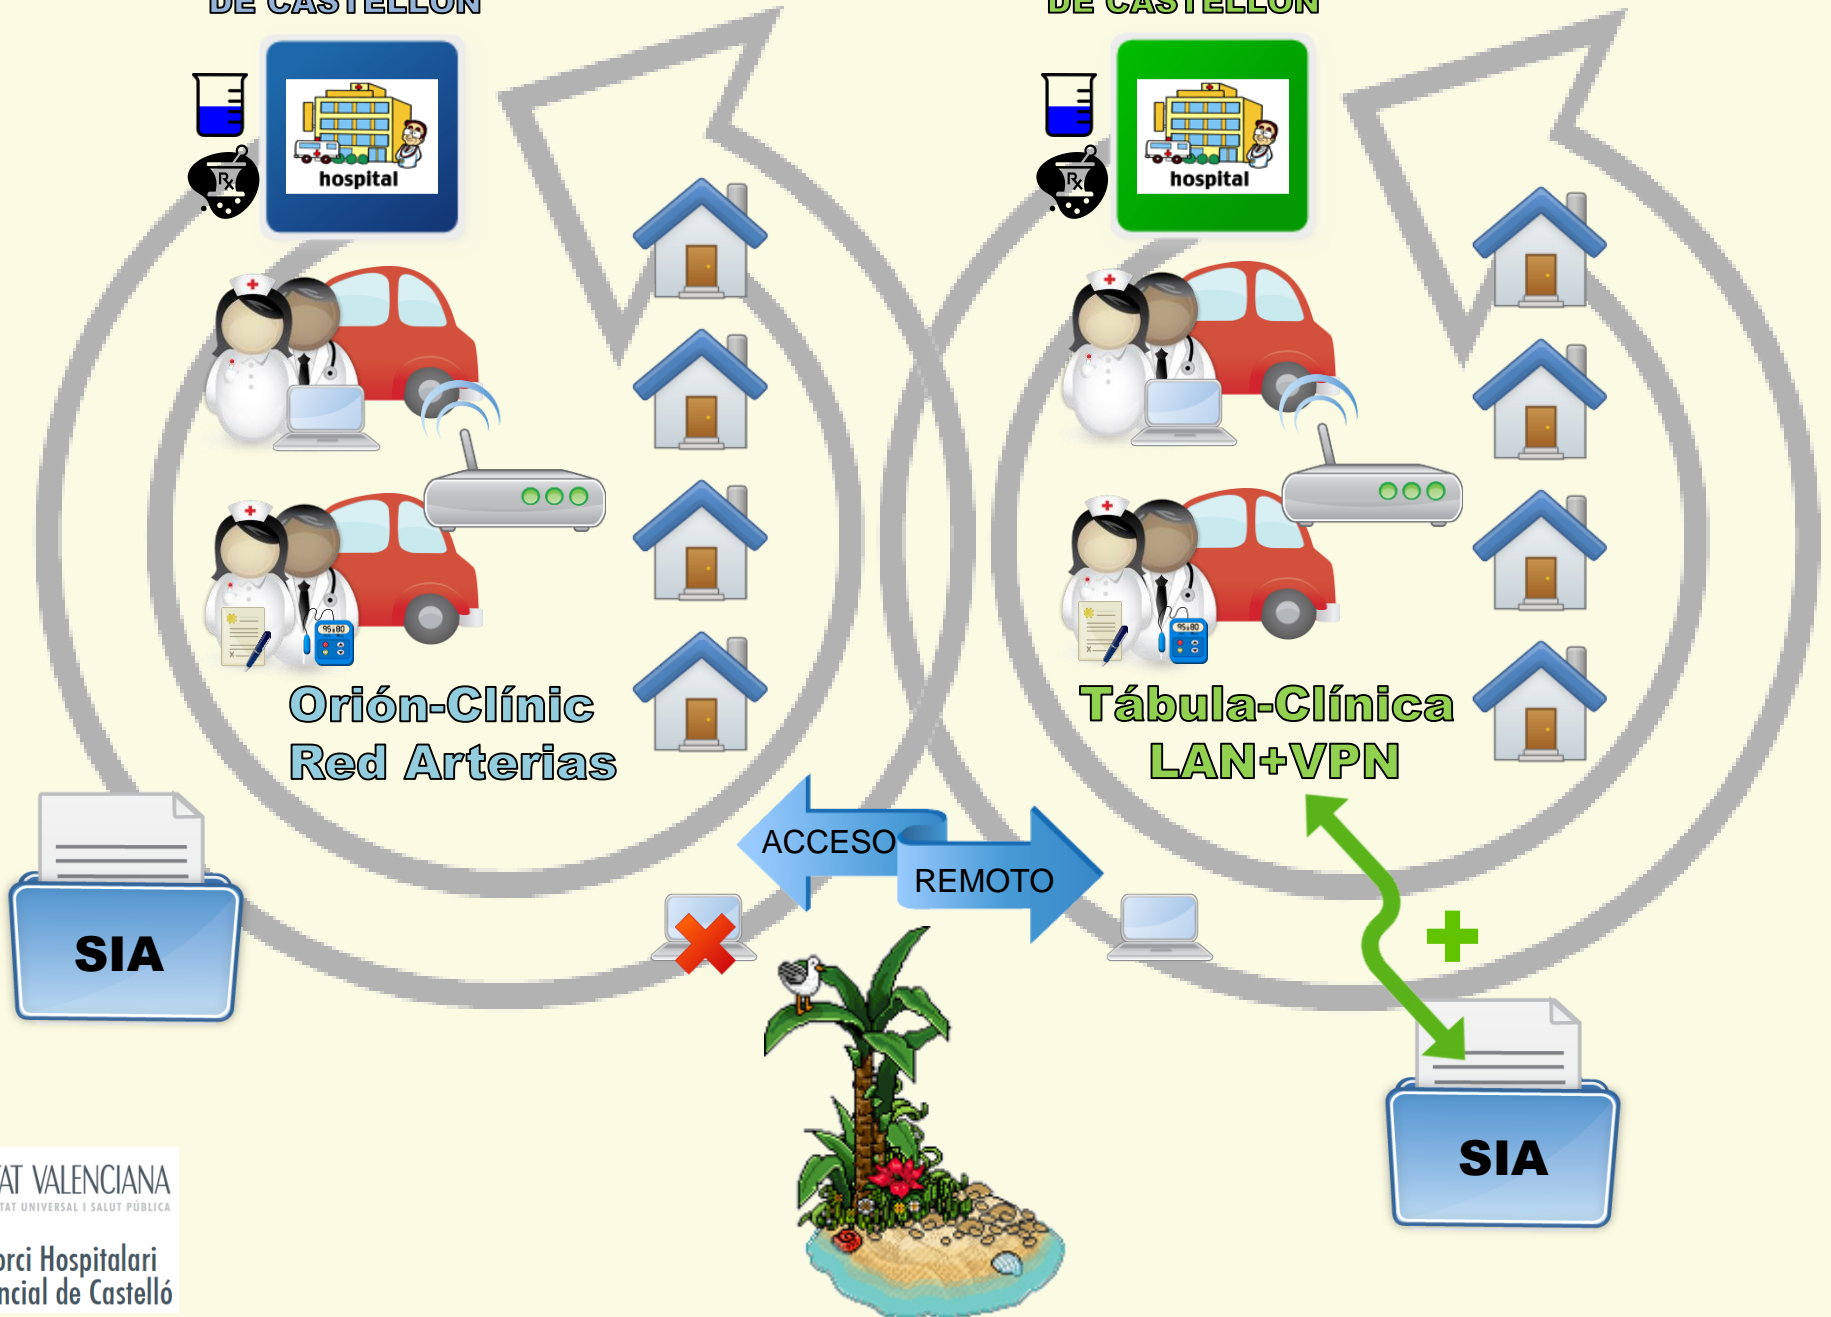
DE CASTELLON

hospital

Orión-Clínic
Red Arterias

SIA

DE CASTELLON

hospital

Tábula-Clínica
LAN+VPN

ACCESO
REMOTO

SIA

AT VALENCIANA
TAT UNIVERSAL I SALUT PÚBLICA

orci Hospitalari
ncial de Castelló